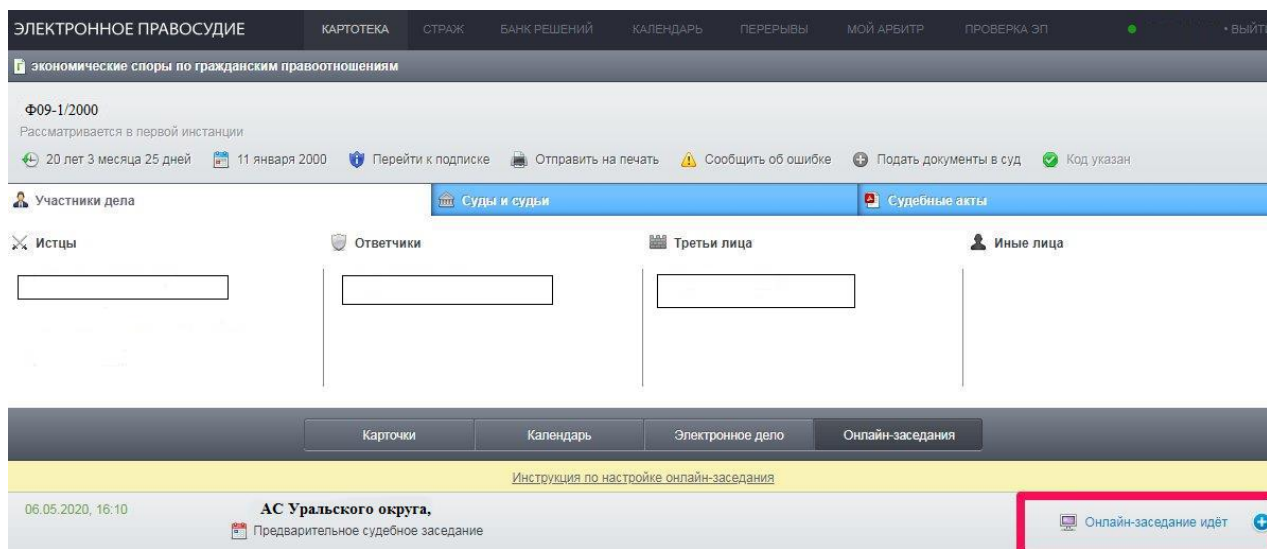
ЭЛЕКТРОННОЕ ПРАВОСУДИЕ КАРТОТЕКА СТРАЖ БАНК РЕШЕНИЙ КАЛЕНДАРЬ ПЕРЕРЫВЫ МОЙ АРБИТР ПРОВЕРКА ЭП • ВЫЙТИ

экономические споры по гражданским правоотношениям

Ф09-1/2000
Рассматривается в первой инстанции

20 лет 3 месяца 25 дней 11 января 2000 Перейти к подписке Отправить на печать Сообщить об ошибке Подать документы в суд Код указан

Участники дела Суды и судьи Судебные акты

Истцы Ответчики Третьи лица Иные лица

Карточки Календарь Электронное дело Онлайн-заседания

Инструкция по настройке онлайн-заседания

06.05.2020, 16:10 АС Уральского округа,
Предварительное судебное заседание
Онлайн-заседание идёт